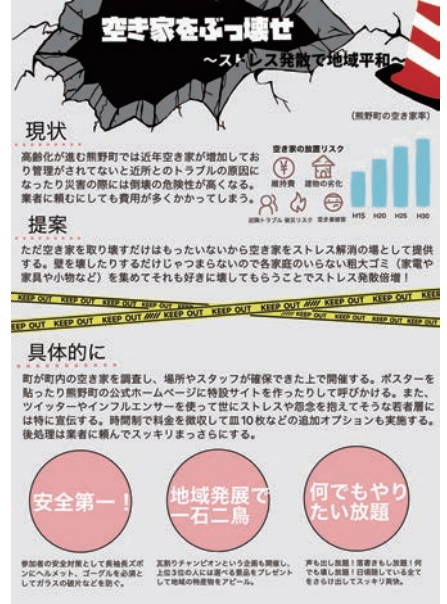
空き家をぶっ壊せ
〜ストレス発散で地域平和〜

（熊野町の空き家率）

現状

高齢化が進む熊野町では近年空き家が増加しており管理がされてないと近所とのトラブルの原因になったり災害の際には倒壊の危険性が高くなる。業者に頼むにしても費用が多くかかってしまう。

空き家の放置リスク
維持費
建物の劣化
近隣トラブル
防災リスク
空き家解体

H15 H20 H25 H30

提案

ただ空き家を取り壊すだけはもったいないから空き家をストレス解消の場として提供する。壁を壊したりするだけじゃつまらないので各家庭のいらない粗大ゴミ（家電や家具や小物など）を集めてそれも好きに壊してもらうことでストレス発散倍増！

KEEP OUT KEEP OUT KEEP OUT KEEP OUT KEEP OUT KEEP OUT KEEP OUT
KEEP OUT KEEP OUT KEEP OUT KEEP OUT KEEP OUT KEEP OUT KEEP OUT

具体的に

町が町内の空き家を調査し、場所やスタッフが確保できた上で開催する。ポスターを貼ったり熊野町の公式ホームページに特設サイトを作ったりして呼びかける。また、ツイッターやインフルエンサーを使って世にストレスや怨念を抱えてそうな若者層にに特に宣伝する。時間制で料金を徴収して皿10枚などの追加オプションも実施する。後処理は業者に頼んでスッキリまっさらにする。

安全第一！

地域発展で一石二鳥

何でもやりたい放題

参加者の安全対策として長袖長ズボンにヘルメット、ゴーグルを必須としてガラスの破片などを防ぐ。

互割りチャンピオンという企画も開催し、上位3位の人には選べる景品をプレゼントして地域の特産物をアピール。

声も出し放題！言霊さんも放題！何でも壊し放題！日頃隠している全てをさらけ出してスッキリ爽快。